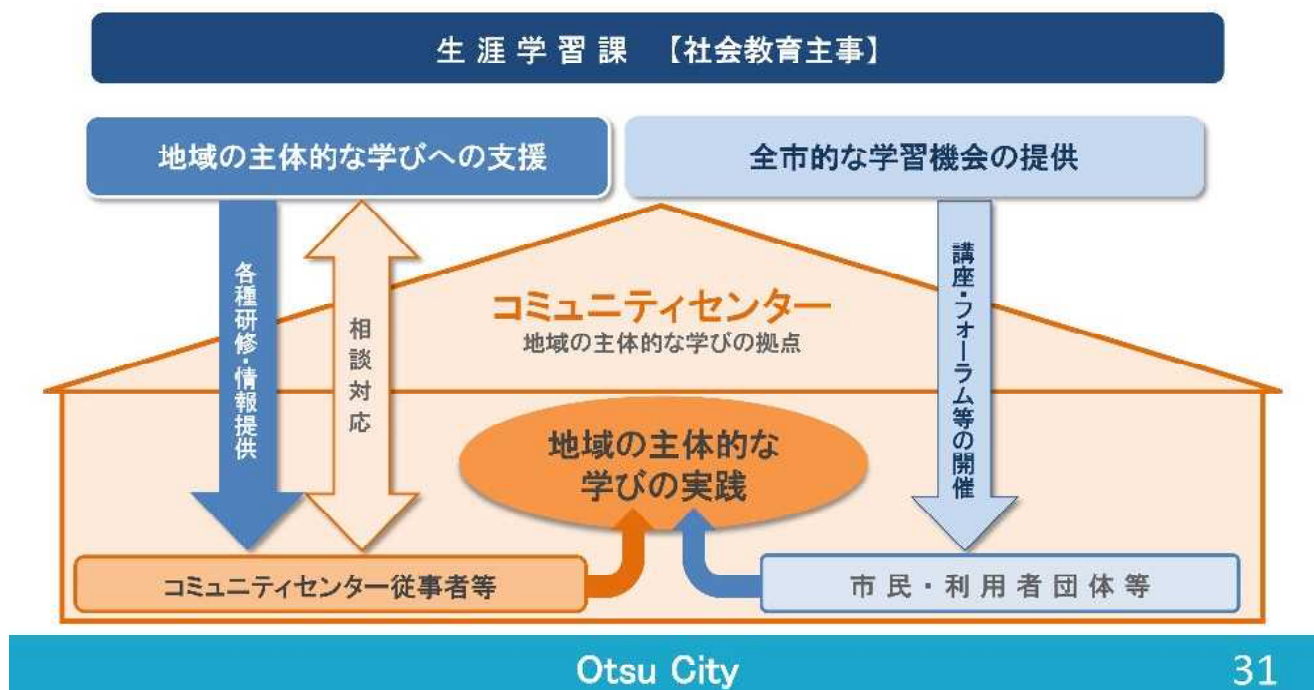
生涯学習課　【社会教育主事】

地域の主体的な学びへの支援

全市的な学習機会の提供

各種研修・情報提供

相談対応

コミュニティセンター
地域の主体的な学びの拠点

講座・フォーラム等の開催

地域の主体的な学びの実践

コミュニティセンター従事者等

市民・利用者団体等

Otsu City

31